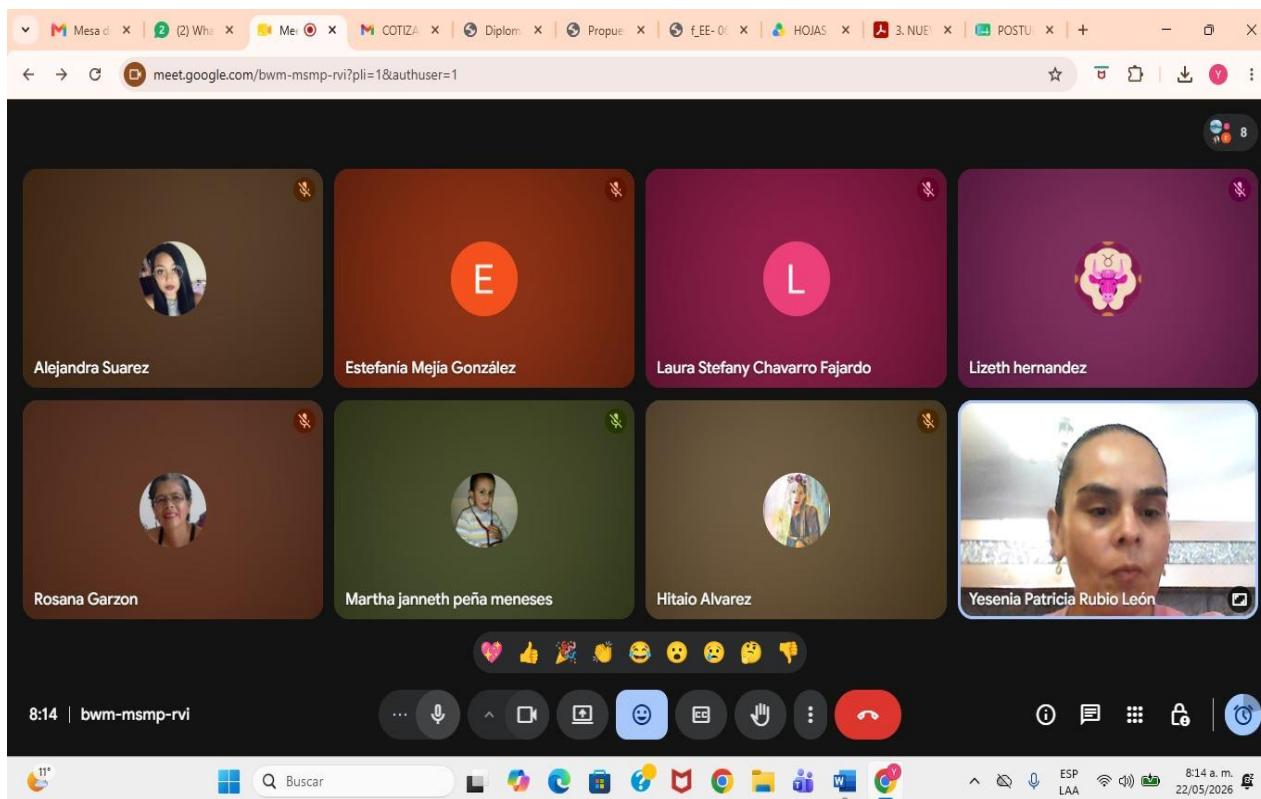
Mesa d × (2) Wha × Me × COTIZA × Diplom × Propue × f_EE-0 × HOJAS × 3. NUE × POSTU × +

meet.google.com/bwm-msmp-rvi?pli=1&authuser=1

8

E

L

Alejandra Suarez

Estefanía Mejía González

Laura Stefany Chavarro Fajardo

Lizeth hernandez

Rosana Garzon

Martha janneth peña meneses

Hitaio Alvarez

Yesenia Patricia Rubio León

8:14 | bwm-msmp-rvi

11°

Buscar

ESP LAA

8:14 a. m. 22/05/2026